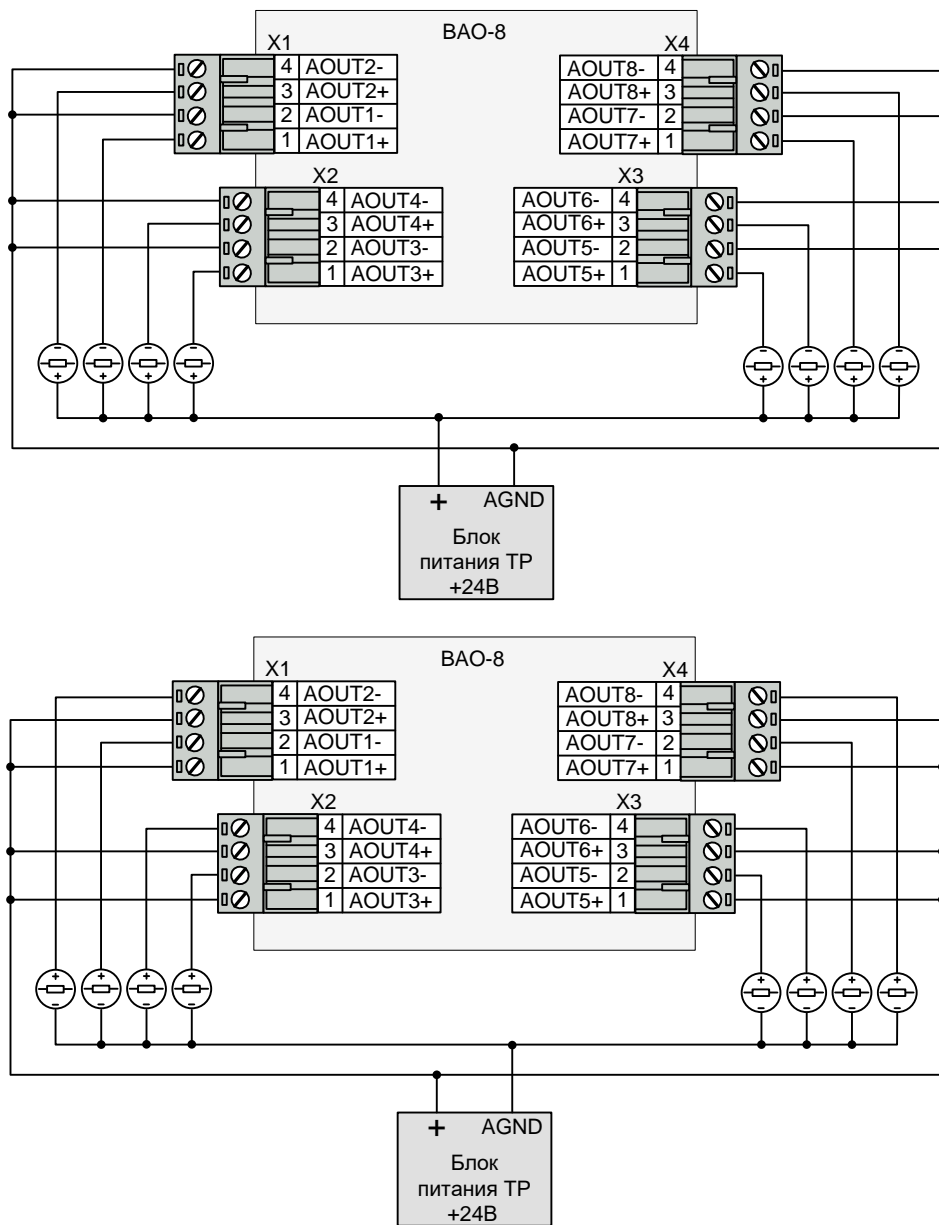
BAO-8

X1
4 AOUT2-
3 AOUT2+
2 AOUT1-
1 AOUT1+

X4
AOUT8- 4
AOUT8+ 3
AOUT7- 2
AOUT7+ 1

X2
4 AOUT4-
3 AOUT4+
2 AOUT3-
1 AOUT3+

X3
AOUT6- 4
AOUT6+ 3
AOUT5- 2
AOUT5+ 1

+ AGND
Блок питания ТР +24В

BAO-8

X1
4 AOUT2-
3 AOUT2+
2 AOUT1-
1 AOUT1+

X4
AOUT8- 4
AOUT8+ 3
AOUT7- 2
AOUT7+ 1

X2
4 AOUT4-
3 AOUT4+
2 AOUT3-
1 AOUT3+

X3
AOUT6- 4
AOUT6+ 3
AOUT5- 2
AOUT5+ 1

+ AGND
Блок питания ТР +24В